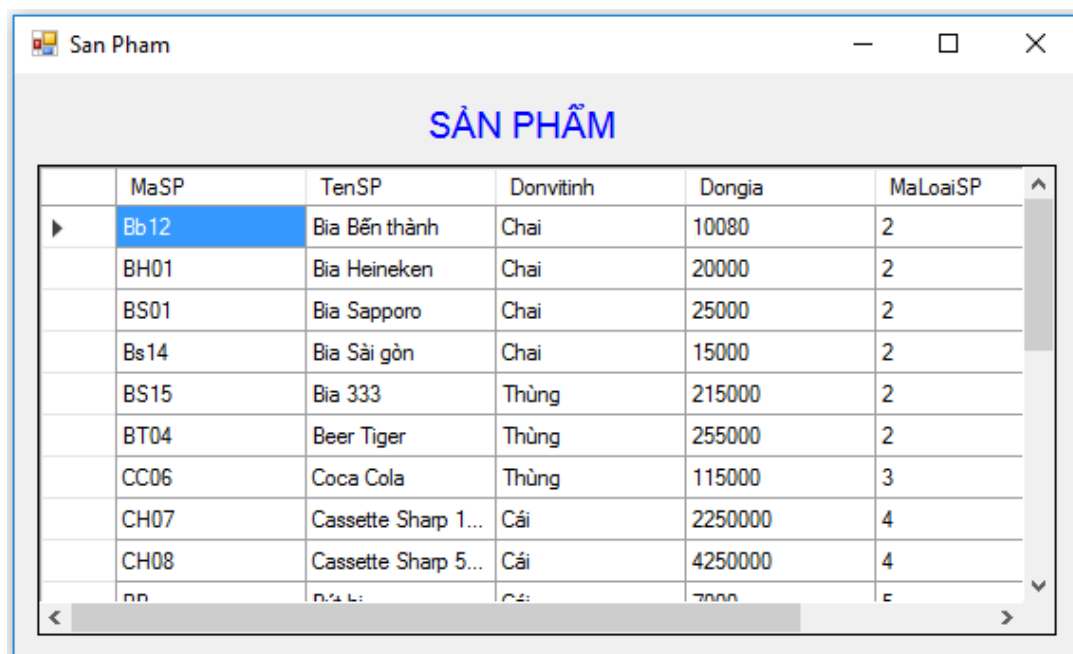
San Pham

SẢN PHẨM

| | MaSP | TenSP | Donvitinh | Dongia | MaLoaiSP |
|---|---|---|---|---|---|
| ▶ | Bb12 | Bia Bến thành | Chai | 10080 | 2 |
| | BH01 | Bia Heineken | Chai | 20000 | 2 |
| | BS01 | Bia Sapporo | Chai | 25000 | 2 |
| | Bs14 | Bia Sài gòn | Chai | 15000 | 2 |
| | BS15 | Bia 333 | Thùng | 215000 | 2 |
| | BT04 | Beer Tiger | Thùng | 255000 | 2 |
| | CC06 | Coca Cola | Thùng | 115000 | 3 |
| | CH07 | Cassette Sharp 1... | Cái | 2250000 | 4 |
| | CH08 | Cassette Sharp 5... | Cái | 4250000 | 4 |
| | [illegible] | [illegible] | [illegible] | 7000 | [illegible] |